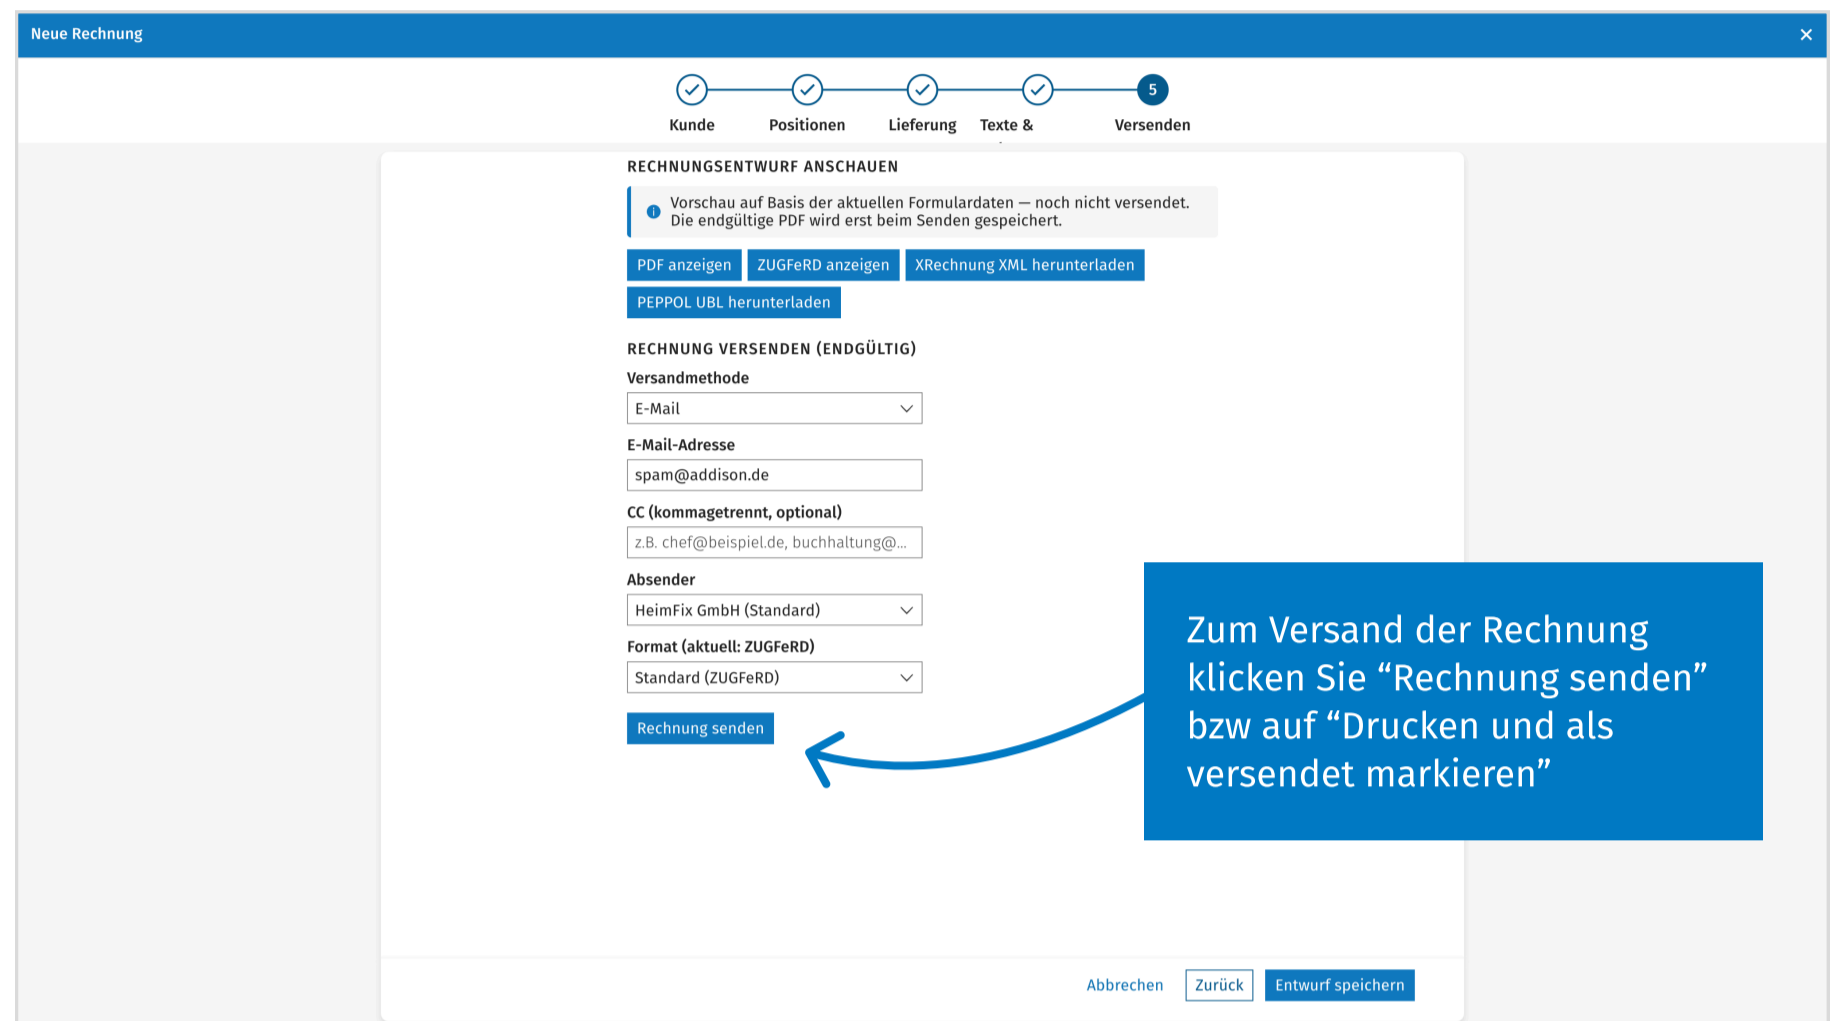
Neue Rechnung

×

5

Kunde Positionen Lieferung Texte & Versenden

RECHNUNGSENTWURF ANSCHAUEN

Vorschau auf Basis der aktuellen Formulardaten — noch nicht versendet. Die endgültige PDF wird erst beim Senden gespeichert.

PDF anzeigen ZUGFeRD anzeigen XRechnung XML herunterladen PEPPOL UBL herunterladen

RECHNUNG VERSENDEN (ENDGÜLTIG)

Versandmethode

E-Mail

E-Mail-Adresse

spam@addison.de

CC (kommagetrennt, optional)

z.B. chef@beispiel.de, buchhaltung@...

Absender

HeimFix GmbH (Standard)

Format (aktuell: ZUGFeRD)

Standard (ZUGFeRD)

Rechnung senden

Zum Versand der Rechnung klicken Sie “Rechnung senden” bzw auf “Drucken und als versendet markieren”

Abbrechen Zurück Entwurf speichern